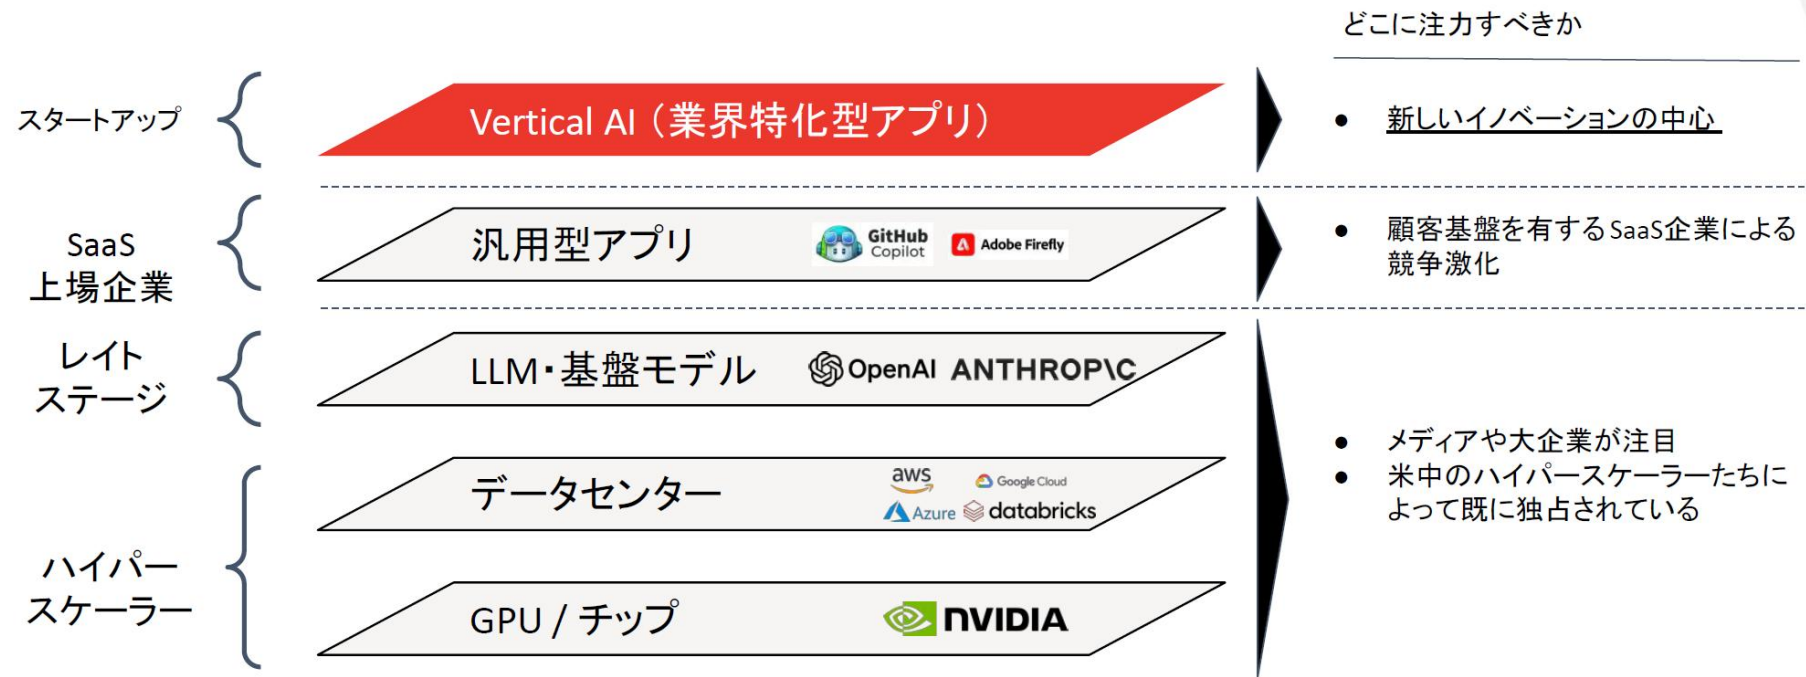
どこに注力すべきか

スタートアップ

Vertical AI（業界特化型アプリ）

• 新しいイノベーションの中心

SaaS 上場企業

汎用型アプリ

GitHub Copilot

Adobe Firefly

• 顧客基盤を有するSaaS企業による競争激化

レイトステージ

LLM・基盤モデル

OpenAI ANTHROP\C

データセンター

aws

Google Cloud

Azure

databricks

ハイパースケーラー

GPU / チップ

NVIDIA

• メディアや大企業が注目
• 米中のハイパースケーラーたちによって既に独占されている